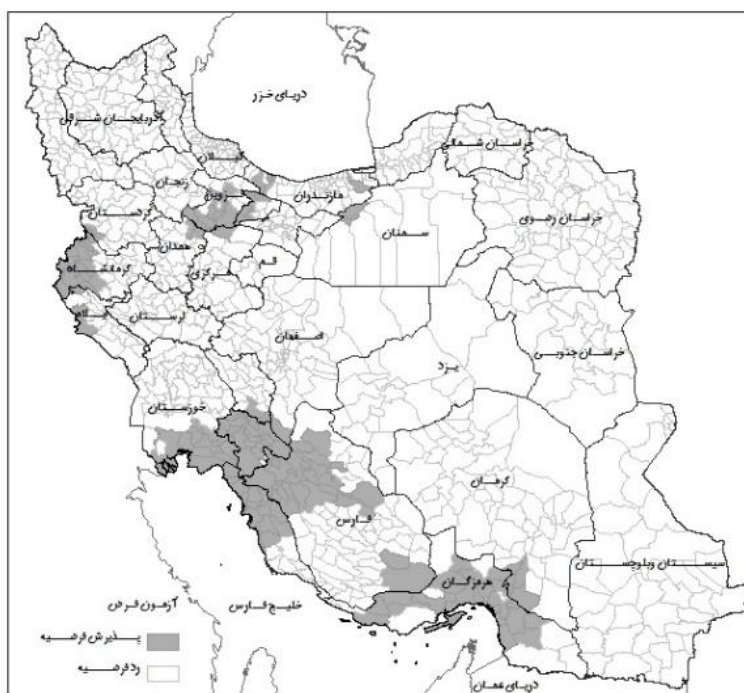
دریای خزر
آذربایجان شرقی
گیلان
زنجان
قزوین
مازندران
خراسان شمالی
کردستان
همدان
قم
سمنان
خراسان رضوی
کرمانشاه
مرکزی
لرستان
ایلام
اصفهان
یزد
خراسان جنوبی
خوزستان
کرمان
فارس
هرمزگان
سیستان وبلوچستان
آزمون فرض
خلیج فارس
پذیرش فرضیه
رد فرضیه
دریای عمان